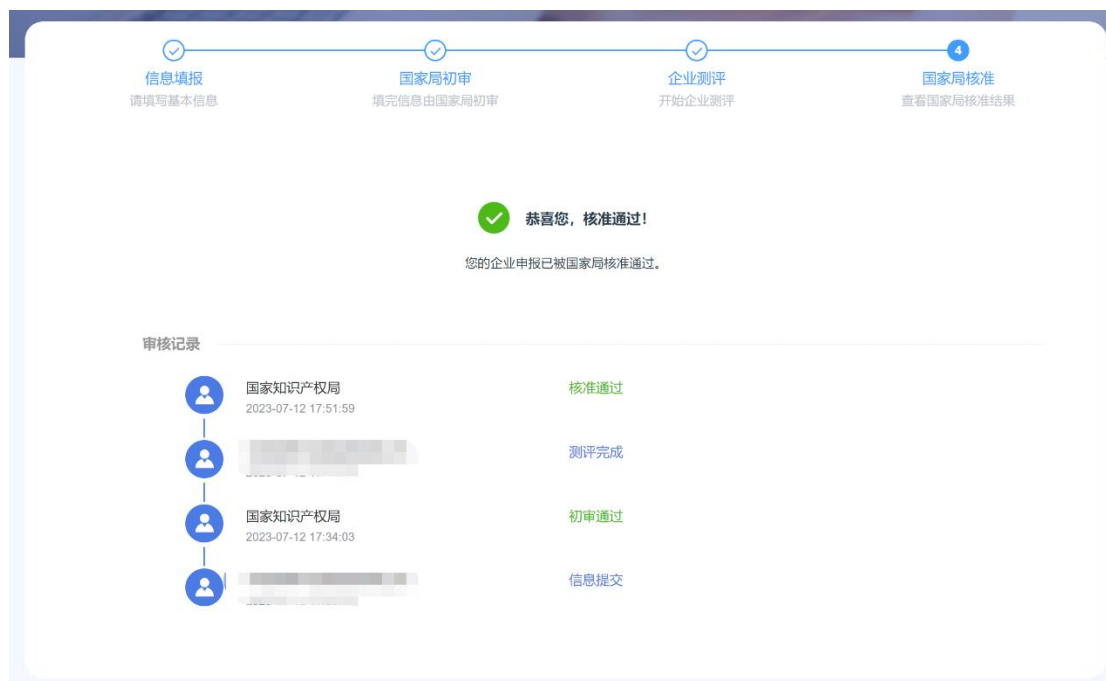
信息填报
请填写基本信息

国家局初审
填完信息由国家局初审

企业测评
开始企业测评

4
国家局核准
查看国家局核准结果

恭喜您，核准通过！

您的企业申报已被国家局核准通过。

审核记录

国家知识产权局
2023-07-12 17:51:59
核准通过

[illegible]
测评完成

国家知识产权局
2023-07-12 17:34:03
初审通过

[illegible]
信息提交